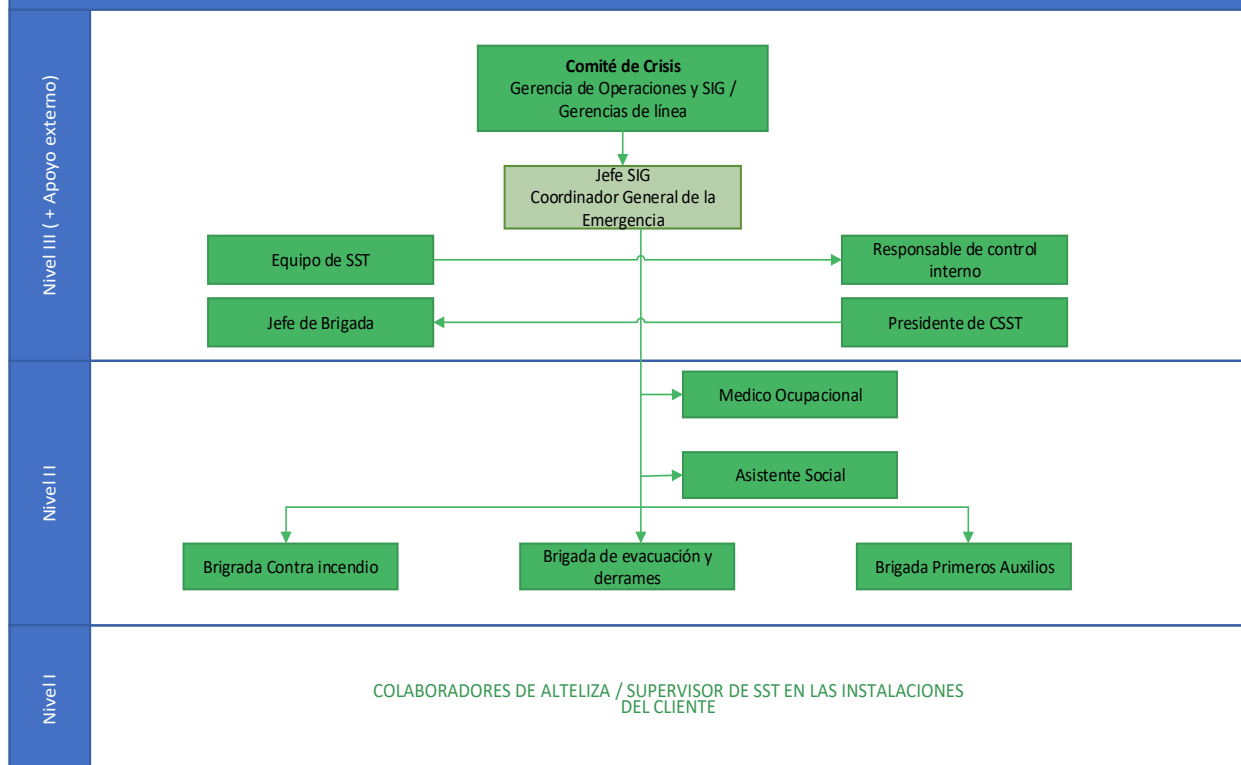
Nivel III ( + Apoyo externo)

Comité de Crisis
Gerencia de Operaciones y SIG / Gerencias de línea

Jefe SIG
Coordinador General de la Emergencia

Equipo de SST

Responsable de control interno

Jefe de Brigada

Presidente de CSST

Nivel II

Medico Ocupacional

Asistente Social

Brigrada Contra incendio

Brigada de evacuación y derrames

Brigada Primeros Auxilios

Nivel I

COLABORADORES DE ALTELIZA / SUPERVISOR DE SST EN LAS INSTALACIONES DEL CLIENTE